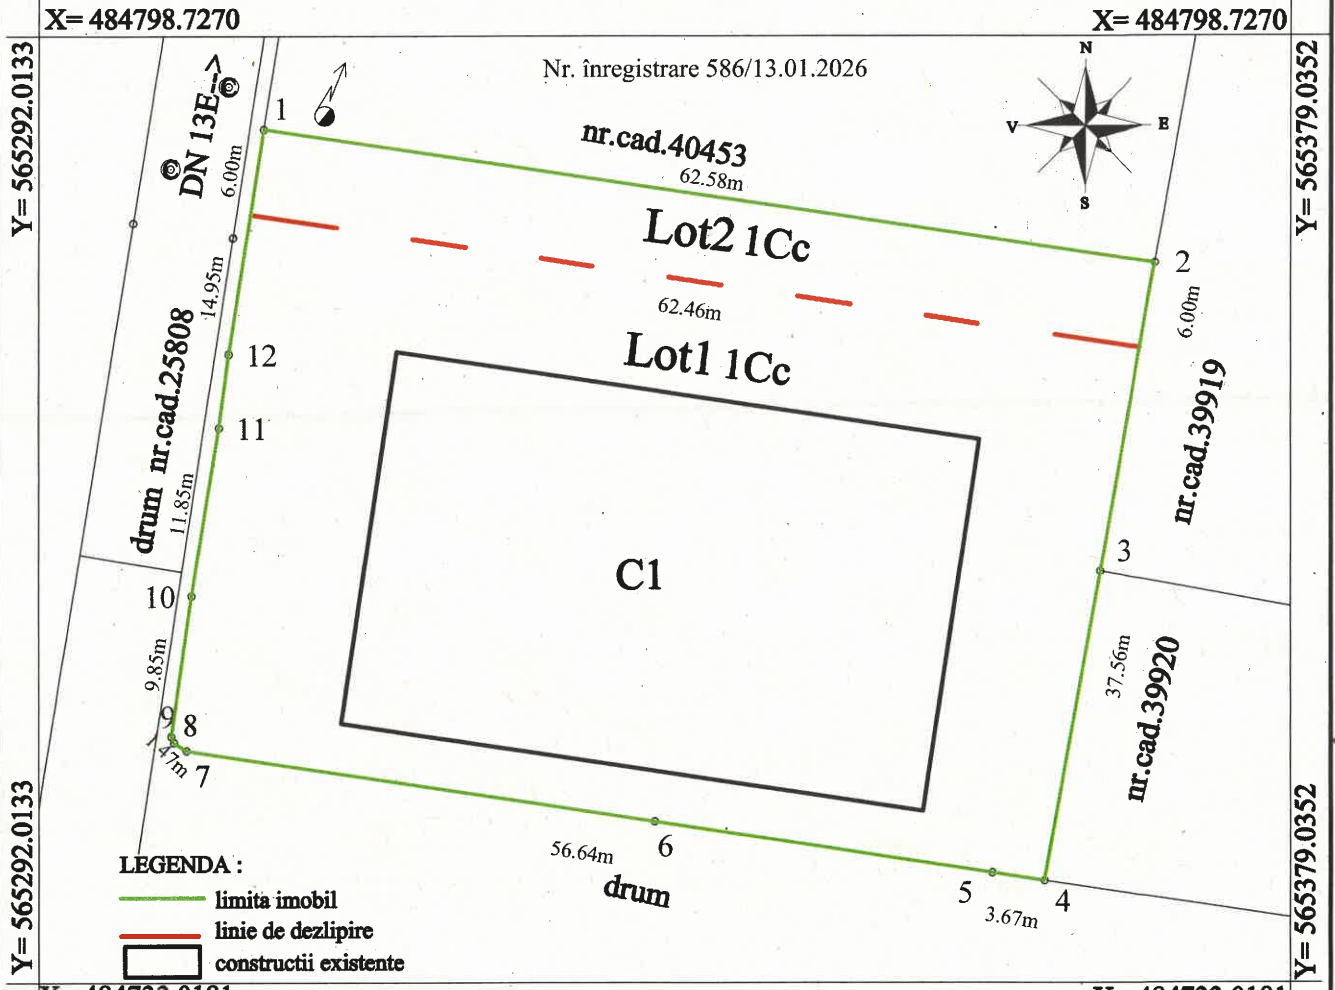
X= 484798.7270

X= 484798.7270

Y= 565292.0133

Y= 565379.0352

Nr. înregistrare 586/13.01.2026

N
V
E
S

DN 13E-->

1

nr.cad.40453

62.58m

6.00m

Lot2 1Cc

2

6.00m

14.95m

62.46m

Lot1 1Cc

12

11

drum nr.cad.25808

nr.cad.39919

11.85m

C1

3

10

9.85m

37.56m

nr.cad.39920

9

8

1.47m

7

6

56.64m

drum

5

3.67m

4

LEGENDA :

limita imobil

linie de dezlipire

constructii existente

Y= 565292.0133

Y= 565379.0352

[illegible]

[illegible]